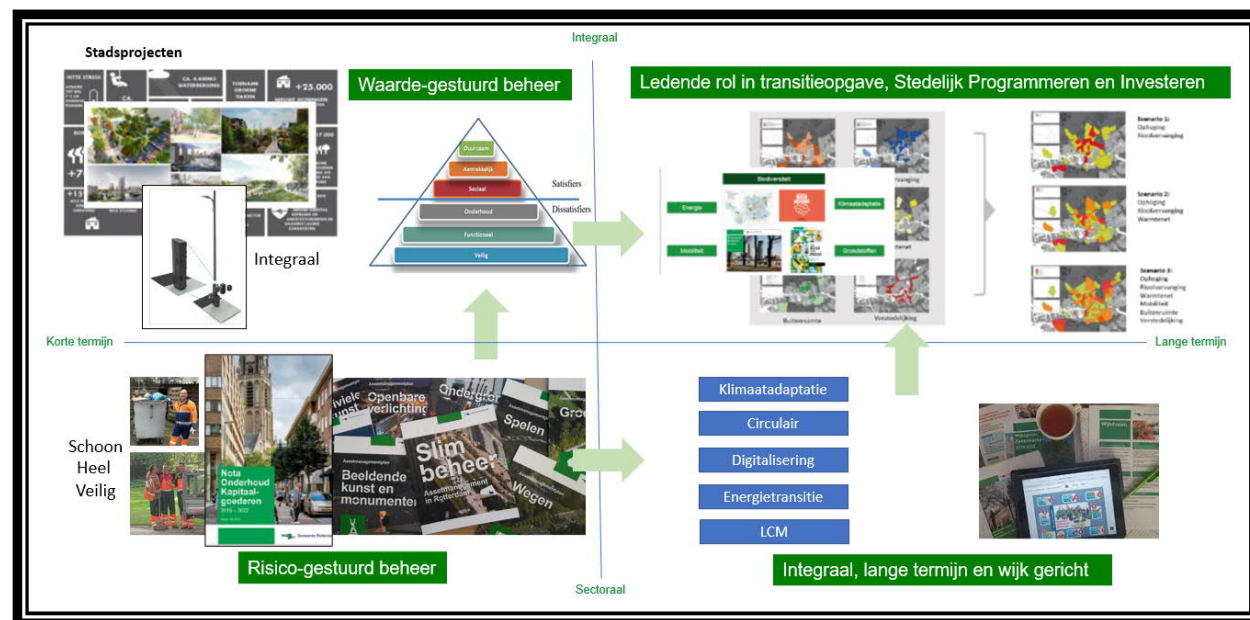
Stadsprojecten

Integraal

Waarde-gestuurd beheer

Ledende rol in transitieopgave, Stedelijk Programmeren en Investeren

+25.000

Duurzaam
Aantrekkelijk
Sociaal
Satisfiers
Dissatisfiers
Onderhoud
Functioneel
Veilig

Integraal

Stedenvisie
Energie
Klimaatadaptatie
Mobiliteit
Grondstoffen
Buitenruimte
Verstedelijking

Scenario 1:
Ophoging
Rioolvervanging

Scenario 2:
Ophoging
Rioolvervanging
Warmtenet

Scenario 3:
Ophoging
Rioolvervanging
Warmtenet
Mobiliteit
Buitenruimte
Verstedelijking

Korte termijn

Lange termijn

Schoon
Heel
Veilig

Nota Onderhoud Kapitaalgoederen
2019 – 2022

Openbare verlichting
Beeldende kunst en monumenten
Slim beheer
Assetmanagement in Rotterdam
Spelen
Wegen
Groen

Klimaatadaptatie
Circulair
Digitalisering
Energietransitie
LCM

Risico-gestuurd beheer

Sectoraal

Integraal, lange termijn en wijk gericht